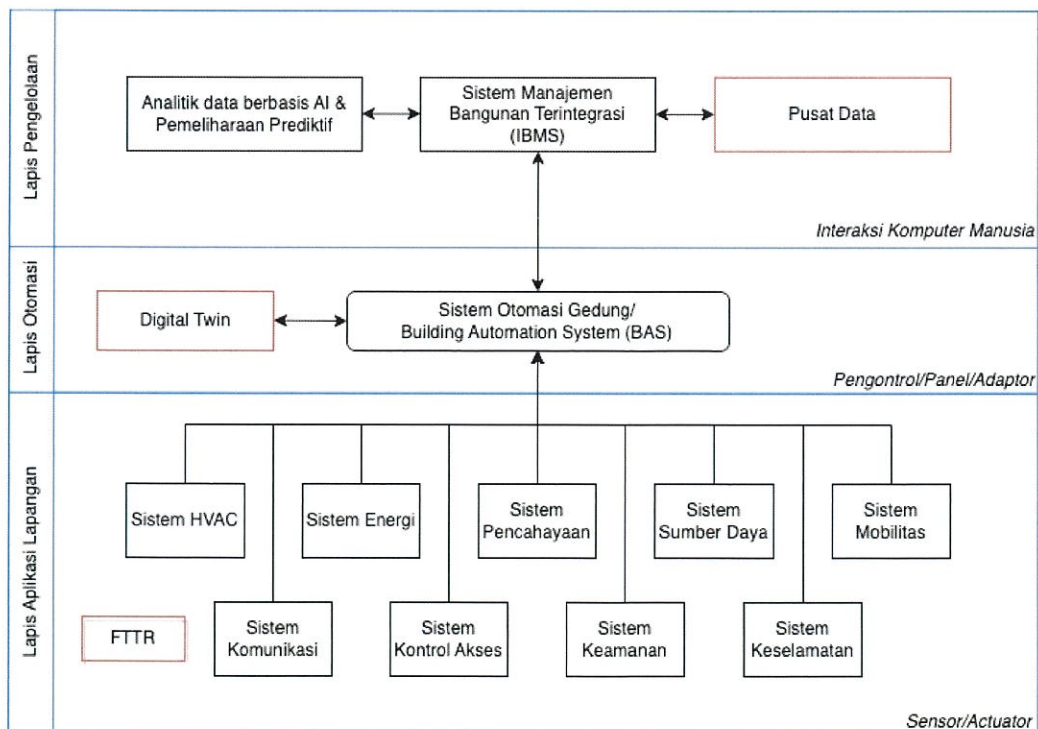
Lapis Pengelolaan

Analitik data berbasis AI & Pemeliharaan Prediktif

Sistem Manajemen Bangunan Terintegrasi (IBMS)

Pusat Data

Interaksi Komputer Manusia

Lapis Otomasi

Digital Twin

Sistem Otomasi Gedung/ Building Automation System (BAS)

Pengontrol/Panel/Adaptor

Lapis Aplikasi Lapangan

Sistem HVAC

Sistem Energi

Sistem Pencahayaan

Sistem Sumber Daya

Sistem Mobilitas

FTTR

Sistem Komunikasi

Sistem Kontrol Akses

Sistem Keamanan

Sistem Keselamatan

Sensor/Actuator